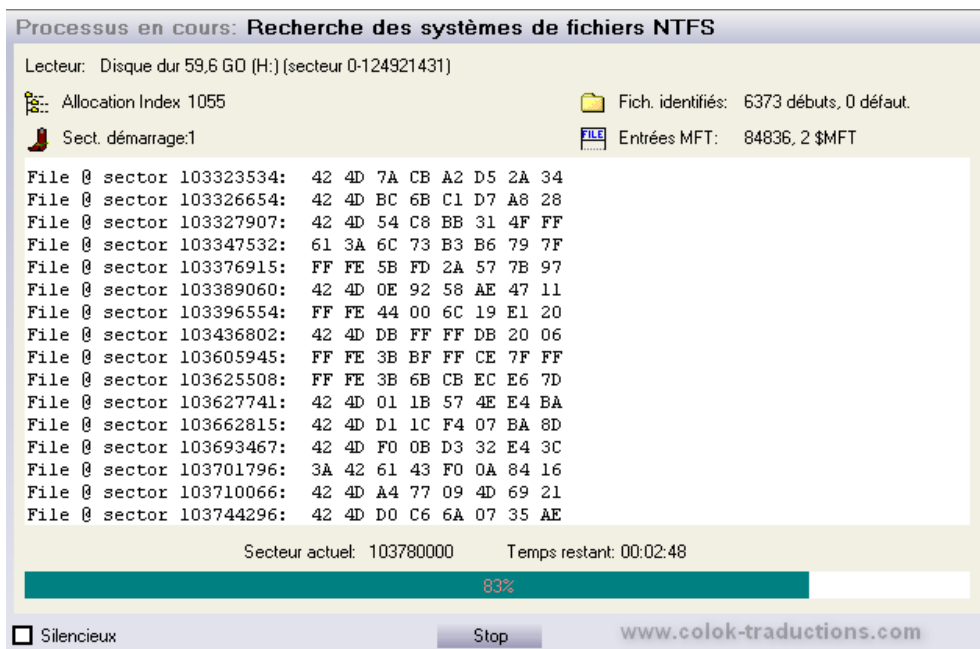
Processus en cours: Recherche des systèmes de fichiers NTFS

Lecteur: Disque dur 59,6 GO (H:) (secteur 0-124921431)

Allocation Index 1055

Fich. identifiés: 6373 débuts, 0 défaut.

Sect. démarrage:1

FILE Entrées MFT: 84836, 2 $MFT

File @ sector 103323534: 42 4D 7A CB A2 D5 2A 34
File @ sector 103326654: 42 4D BC 6B C1 D7 A8 28
File @ sector 103327907: 42 4D 54 C8 BB 31 4F FF
File @ sector 103347532: 61 3A 6C 73 B3 B6 79 7F
File @ sector 103376915: FF FE 5B FD 2A 57 7B 97
File @ sector 103389060: 42 4D 0E 92 58 AE 47 11
File @ sector 103396554: FF FE 44 00 6C 19 E1 20
File @ sector 103436802: 42 4D DB FF FF DB 20 06
File @ sector 103605945: FF FE 3B BF FF CE 7F FF
File @ sector 103625508: FF FE 3B 6B CB EC E6 7D
File @ sector 103627741: 42 4D 01 1B 57 4E E4 BA
File @ sector 103662815: 42 4D D1 1C F4 07 BA 8D
File @ sector 103693467: 42 4D F0 0B D3 32 E4 3C
File @ sector 103701796: 3A 42 61 43 F0 0A 84 16
File @ sector 103710066: 42 4D A4 77 09 4D 69 21
File @ sector 103744296: 42 4D D0 C6 6A 07 35 AE

Secteur actuel: 103780000 Temps restant: 00:02:48

83%

Silencieux

Stop

www.colok-traductions.com